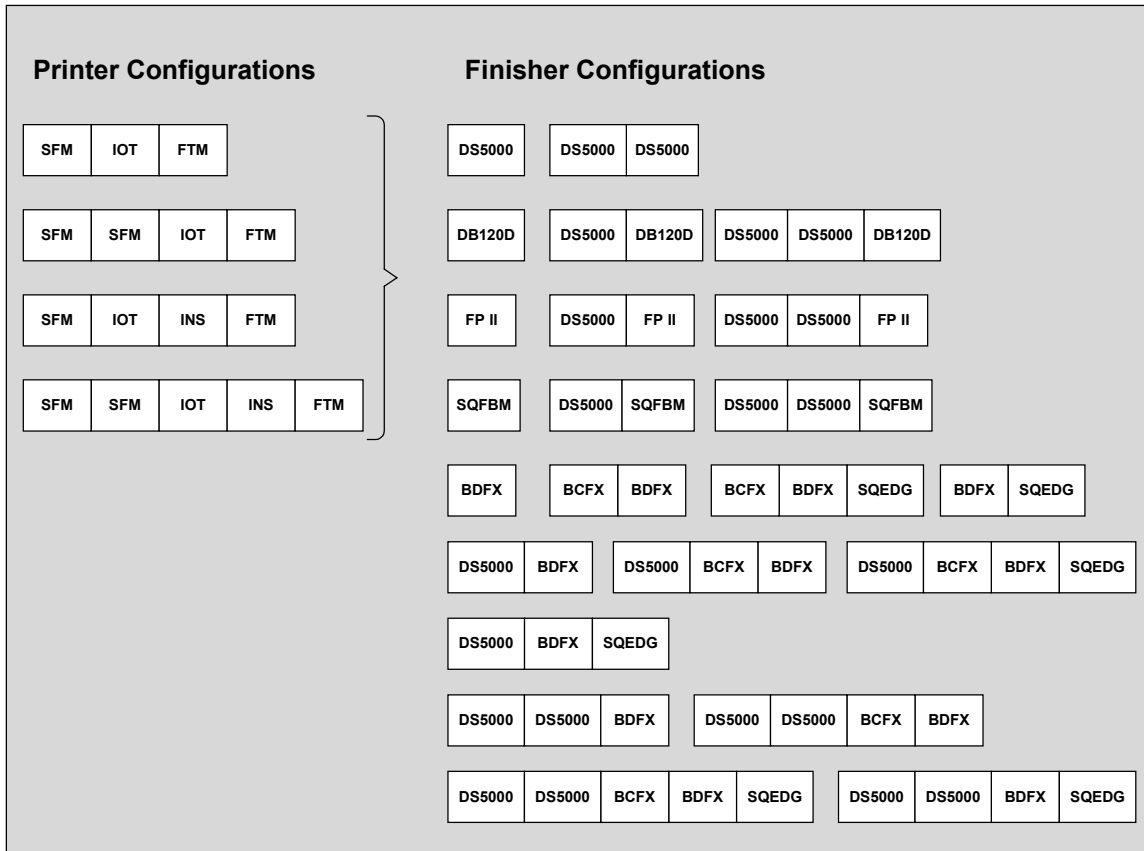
Printer Configurations

Finisher Configurations

| SFM | IOT | FTM |
|---|---|---|

| SFM | SFM | IOT | FTM |
|---|---|---|---|

| SFM | IOT | INS | FTM |
|---|---|---|---|

| SFM | SFM | IOT | INS | FTM |
|---|---|---|---|---|

| DS5000 |
|---|

| DS5000 | DS5000 |
|---|---|

| DB120D |
|---|

| DS5000 | DB120D |
|---|---|

| DS5000 | DS5000 | DB120D |
|---|---|---|

| FP II |
|---|

| DS5000 | FP II |
|---|---|

| DS5000 | DS5000 | FP II |
|---|---|---|

| SQFBM |
|---|

| DS5000 | SQFBM |
|---|---|

| DS5000 | DS5000 | SQFBM |
|---|---|---|

| BDFX |
|---|

| BCFX | BDFX |
|---|---|

| BCFX | BDFX | SQEDG |
|---|---|---|

| BDFX | SQEDG |
|---|---|

| DS5000 | BDFX |
|---|---|

| DS5000 | BCFX | BDFX |
|---|---|---|

| DS5000 | BCFX | BDFX | SQEDG |
|---|---|---|---|

| DS5000 | BDFX | SQEDG |
|---|---|---|

| DS5000 | DS5000 | BDFX |
|---|---|---|

| DS5000 | DS5000 | BCFX | BDFX |
|---|---|---|---|

| DS5000 | DS5000 | BCFX | BDFX | SQEDG |
|---|---|---|---|---|

| DS5000 | DS5000 | BDFX | SQEDG |
|---|---|---|---|